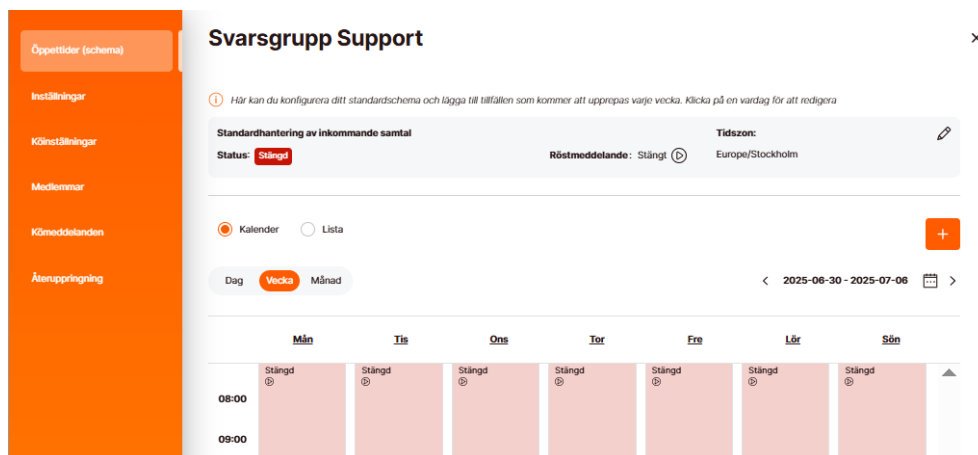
Öppettider (schema)
Inställningar
Köinställningar
Medlemmar
Kömeddelanden
Återuppringning

Svarsgrupp Support

×

Här kan du konfigurera ditt standardschema och lägga till tillfällen som kommer att upprepas varje vecka. Klicka på en vardag för att redigera

Standardhantering av inkommande samtal
Status: Stängd
Röstmeddelande: Stängt
Tidszon:
Europe/Stockholm

Kalender
Lista

+

Dag
Vecka
Månad

2025-06-30 - 2025-07-06

| | Mån | Tis | Ons | Tor | Fre | Lör | Sön |
|---|---|---|---|---|---|---|---|
| | Stängd | Stängd | Stängd | Stängd | Stängd | Stängd | Stängd |
| 08:00 | | | | | | | |
| 09:00 | | | | | | | |